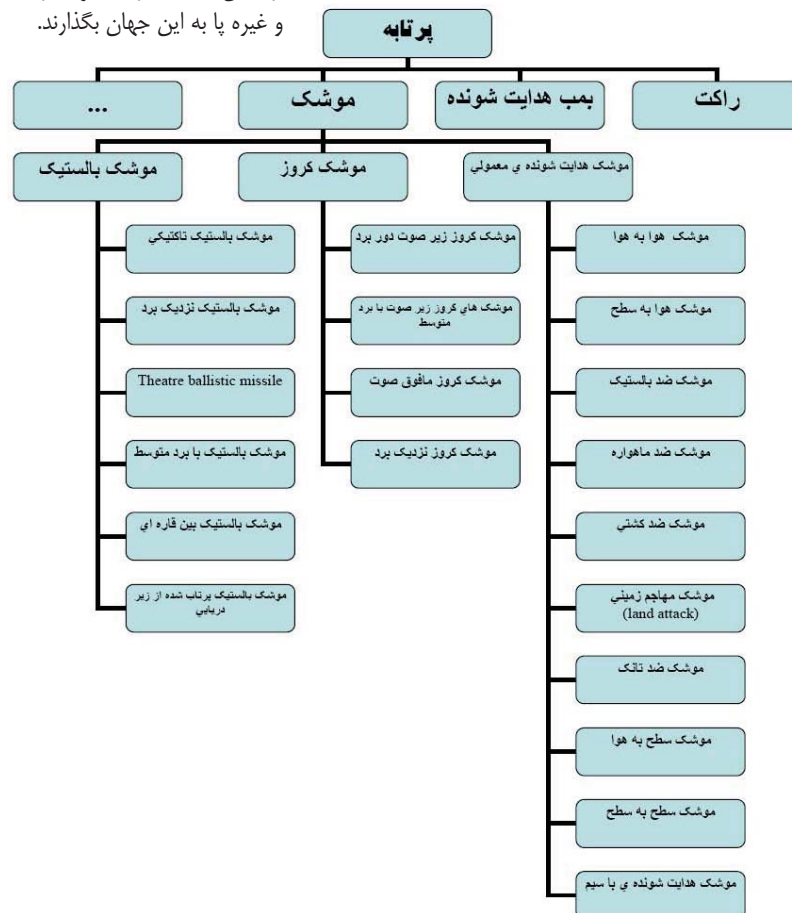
و غیره پا به این جهان بگذارند.

پرتابه

راکت

بمب هدایت شونده

موشک

...

موشک هدایت شونده ي معمولي

موشک کروز

موشک بالستیک

موشک بالستیک تاکتیکي

موشک بالستیک نزدیک برد

Theatre ballistic missile

موشک بالستیک با برد متوسط

موشک بالستیک بین قاره اي

موشک بالستیک پرتاب شده از زیر دریایی

موشک کروز زیر صوت دور برد

موشک هاي کروز زیر صوت با برد متوسط

موشک کروز مافوق صوت

موشک کروز نزدیک برد

موشک هوا به هوا

موشک هوا به سطح

موشک ضد بالستیک

موشک ضد ماهواره

موشک ضد کشتي

موشک مهاجم زمیني (land attack)

موشک ضد تانک

موشک سطح به هوا

موشک سطح به سطح

موشک هدایت شونده ي با سیم